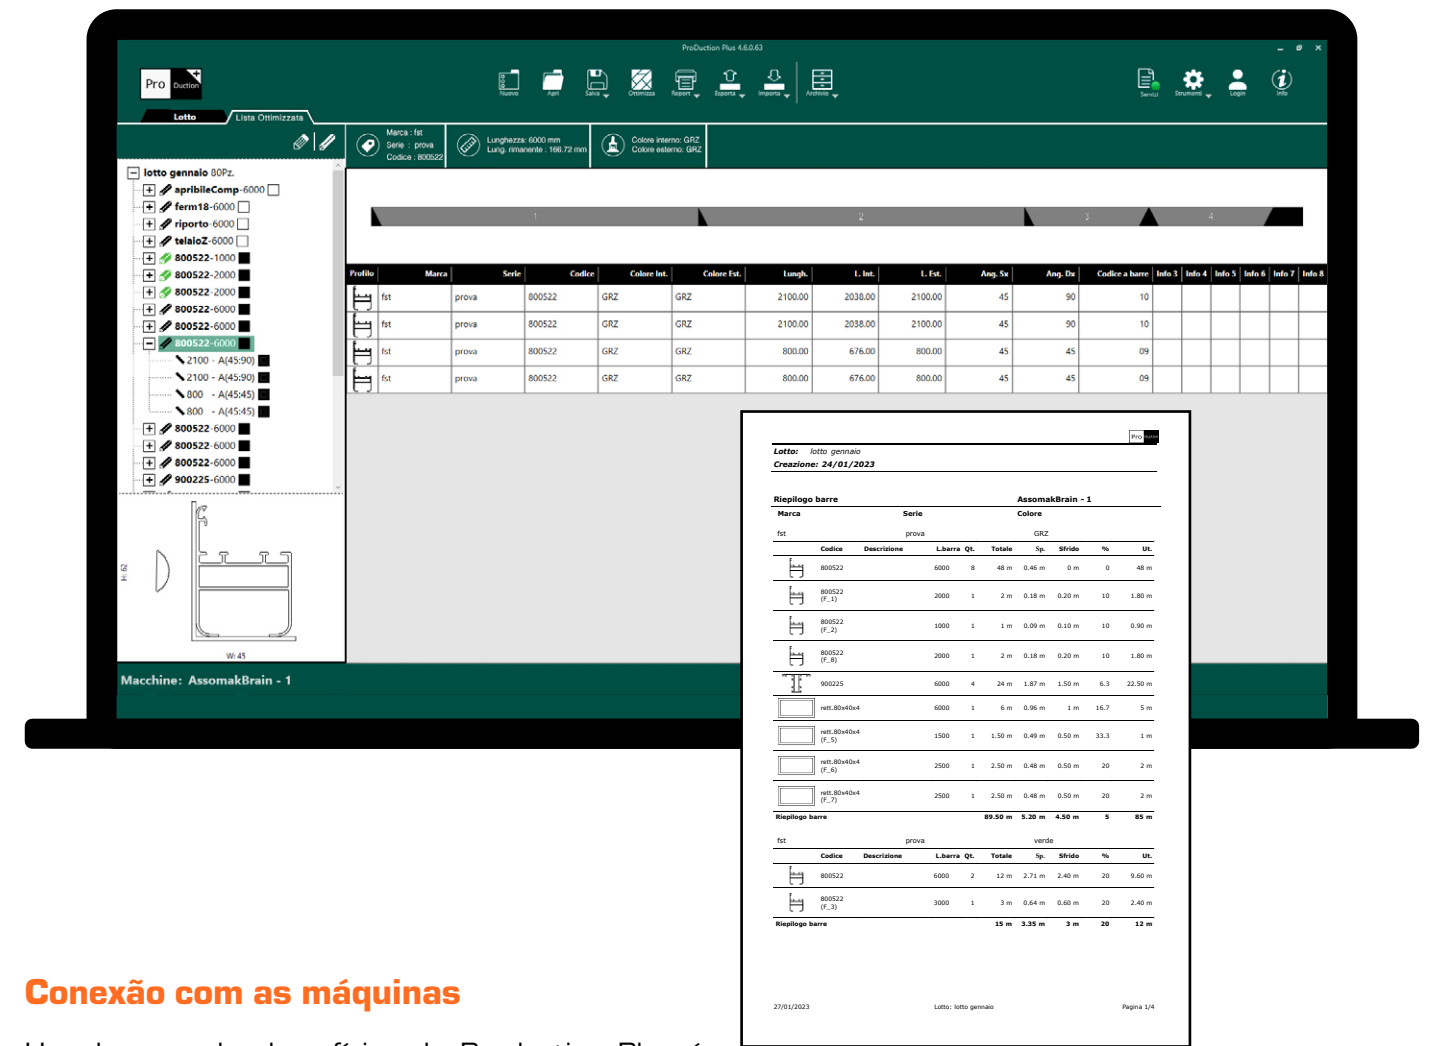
ProDuction Plus 4.6.0.63

Pro Duction

Nuovo Apri Salva Ottimizza Report Esporta Importa Archivio

Servizi Strumenti Login Info

Lotto Lista Ottimizzata

Marca : fst
Serie : prova
Codice : 800522

Lunghezza: 6000 mm
Lung. rimanente : 166.72 mm

Colore interno: GRZ
Colore esterno: GRZ

lotto gennaio 80Pz.
apribileComp-6000
ferm18-6000
riporto-6000
telaioZ-6000
800522-1000
800522-2000
800522-2000
800522-6000
800522-6000
800522-6000
2100 - A(45:90)
2100 - A(45:90)
800 - A(45:45)
800 - A(45:45)
800522-6000
800522-6000
800522-6000
900225-6000

H: 62
W: 45

1 2 3 4

| Profilo | Marca | Serie | Codice | Colore Int. | Colore Est. | Lungh. | L. Int. | L. Est. | Ang. Sx | Ang. Dx | Codice a barre | Info 3 | Info 4 | Info 5 | Info 6 | Info 7 | Info 8 |
|---|---|---|---|---|---|---|---|---|---|---|---|---|---|---|---|---|---|
| | fst | prova | 800522 | GRZ | GRZ | 2100.00 | 2038.00 | 2100.00 | 45 | 90 | 10 | | | | | | |
| | fst | prova | 800522 | GRZ | GRZ | 2100.00 | 2038.00 | 2100.00 | 45 | 90 | 10 | | | | | | |
| | fst | prova | 800522 | GRZ | GRZ | 800.00 | 676.00 | 800.00 | 45 | 45 | 09 | | | | | | |
| | fst | prova | 800522 | GRZ | GRZ | 800.00 | 676.00 | 800.00 | 45 | 45 | 09 | | | | | | |

Macchine: AssomakBrain - 1

Pro Duction

Lotto: lotto gennaio
Creazione: 24/01/2023

Riepilogo barre AssomakBrain - 1

Marca Serie Colore
fst prova GRZ

| Codice | Descrizione | L.barra | Qt. | Totale | Sp. | Sfrido | % | Ut. |
|---|---|---|---|---|---|---|---|---|
| 800522 | | 6000 | 8 | 48 m | 0.46 m | 0 m | 0 | 48 m |
| 800522 (F_1) | | 2000 | 1 | 2 m | 0.18 m | 0.20 m | 10 | 1.80 m |
| 800522 (F_2) | | 1000 | 1 | 1 m | 0.09 m | 0.10 m | 10 | 0.90 m |
| 800522 (F_8) | | 2000 | 1 | 2 m | 0.18 m | 0.20 m | 10 | 1.80 m |
| 900225 | | 6000 | 4 | 24 m | 1.87 m | 1.50 m | 6.3 | 22.50 m |
| rett.80x40x4 | | 6000 | 1 | 6 m | 0.96 m | 1 m | 16.7 | 5 m |
| rett.80x40x4 (F_5) | | 1500 | 1 | 1.50 m | 0.49 m | 0.50 m | 33.3 | 1 m |
| rett.80x40x4 (F_6) | | 2500 | 1 | 2.50 m | 0.48 m | 0.50 m | 20 | 2 m |
| rett.80x40x4 (F_7) | | 2500 | 1 | 2.50 m | 0.48 m | 0.50 m | 20 | 2 m |
| Riepilogo barre | | | | 89.50 m | 5.20 m | 4.50 m | 5 | 85 m |

fst prova verde

| Codice | Descrizione | L.barra | Qt. | Totale | Sp. | Sfrido | % | Ut. |
|---|---|---|---|---|---|---|---|---|
| 800522 | | 6000 | 2 | 12 m | 2.71 m | 2.40 m | 20 | 9.60 m |
| 800522 (F_3) | | 3000 | 1 | 3 m | 0.64 m | 0.60 m | 20 | 2.40 m |
| Riepilogo barre | | | | 15 m | 3.35 m | 3 m | 20 | 12 m |

27/01/2023 Lotto: lotto gennaio Pagina 1/4

Conexão com as máquinas

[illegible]